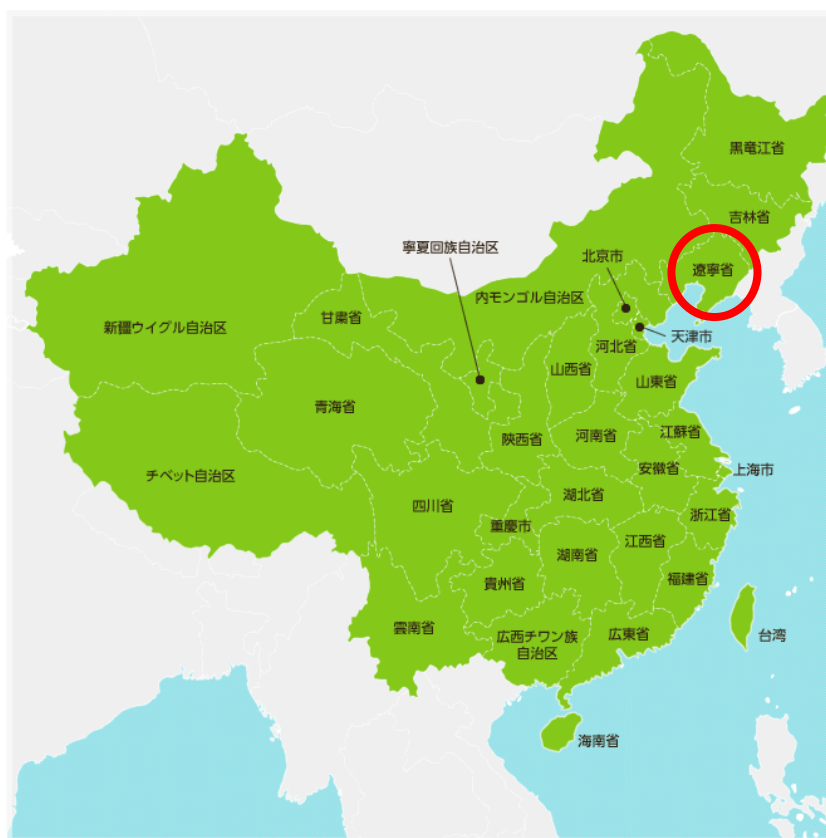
黒竜江省
吉林省
遼寧省
寧夏回族自治区
北京市
内モンゴル自治区
天津市
甘粛省
河北省
新疆ウイグル自治区
山西省
山東省
青海省
陝西省
河南省
江蘇省
安徽省
上海市
チベット自治区
湖北省
四川省
浙江省
重慶市
江西省
湖南省
貴州省
福建省
台湾
雲南省
広西チワン族自治区
広東省
海南省